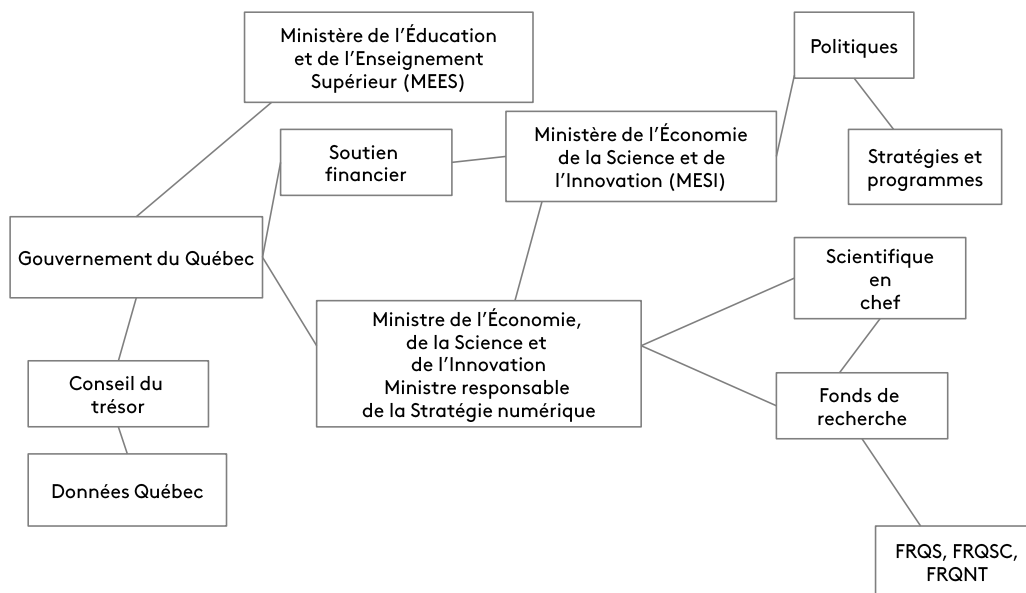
Ministère de l'Éducation et de l'Enseignement Supérieur (MEES)

Politiques

Soutien financier

Ministère de l'Économie de la Science et de l'Innovation (MESI)

Stratégies et programmes

Gouvernement du Québec

Scientifique en chef

Ministre de l'Économie, de la Science et de l'Innovation Ministre responsable de la Stratégie numérique

Conseil du trésor

Fonds de recherche

Données Québec

FRQS, FRQSC, FRQNT